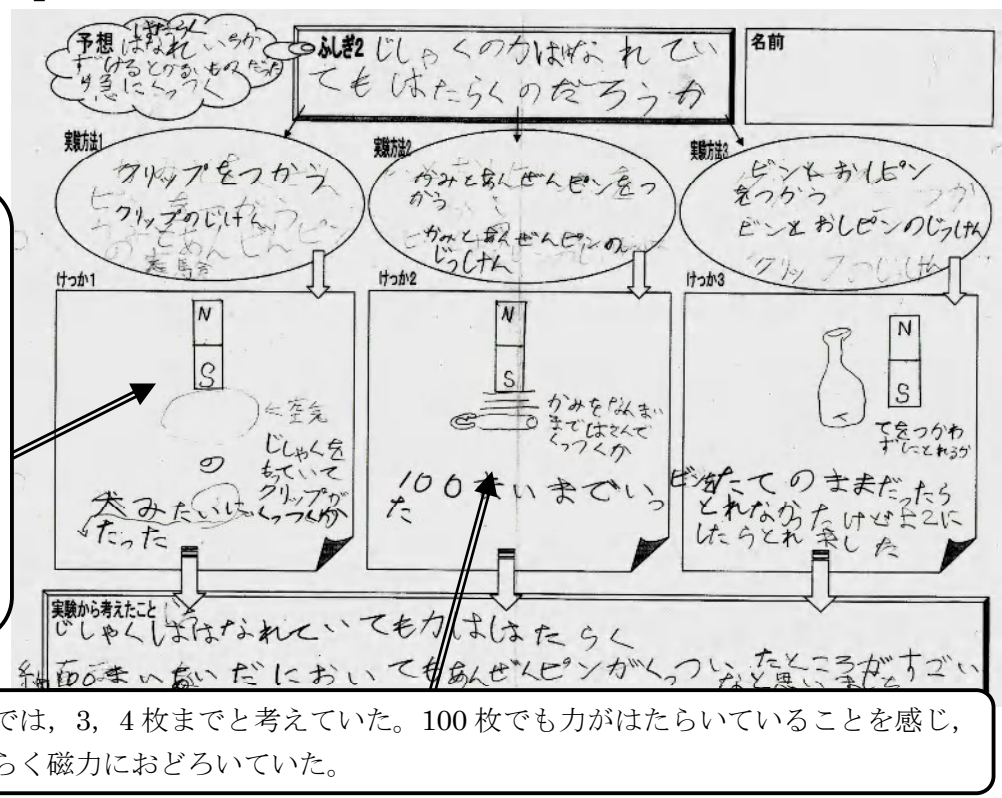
予想 はなれているか　しばらく
すけるとかるいものだったら
急にくっつく

ふしぎ2 じしゃくの力ははなれていてもはたらくのだろうか

名前

実験方法1
クリップをつかう
クリップのじけん

実験方法2
かみとあんぜんピンをつかう
かみとあんぜんピンのじっけん

実験方法3
ピンとおしピンをつかう
ピンとおしピンのじっけん

けっか1
N
S
←空気
じしゃくをもっていてクリップがくっつくか
の
糸みたいにくっつくかたった

けっか2
N
S
かみをなんまいまではさんでくっつくか
100まいまでいった

けっか3
N
S
て金つかわずにとれるか
ピンたてのままだったらとれなかったけど上2にしたらとれました

実験から考えたこと
じしゃくははなれていても力ははたらく
紙100まいあいだにおいてもあんぜんピンがくっついたところがすごいなと思いました

では，3，4枚までと考えていた。100枚でも力がはたらいていることを感じ，らく磁力におどろいていた。